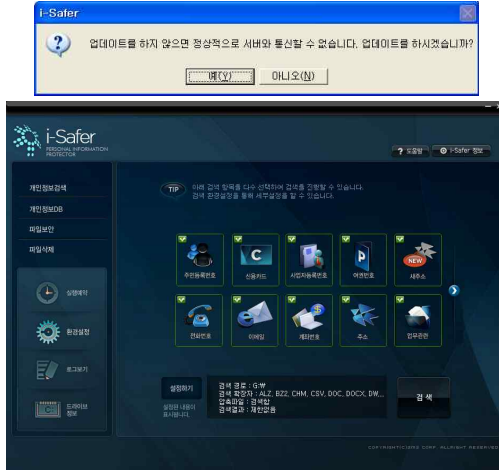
i-Safer

업데이트를 하지 않으면 정상적으로 서버와 통신할 수 없습니다. 업데이트를 하시겠습니까?

예(Y) 아니오(N)

i-Safer
PERSONAL INFORMATION PROTECTOR

? 도움말 i-Safer 정보

개인정보검색
개인정보DB
파일보안
파일삭제

TIP 아래 검색 항목을 다수 선택하여 검색을 진행할 수 있습니다. 검색 환경설정을 통해 세부설정을 할 수 있습니다.

주민등록번호
신용카드
사업자등록번호
여권번호
NEW 새주소
전화번호
이메일
계좌번호
주소
업무관련

실행예약
환경설정
로그보기
드라이브 정보

설정하기
설정된 내용이 표시됩니다.

검색 경로 : G:₩
검색 확장자 : ALZ, BZ2, CHM, CSV, DOC, DOCX, DW...
압축파일 : 검색함
검색결과 : 개인암호

검 색

COPYRIGHT(C)2013 CORP. ALLRIGHT RESERVED